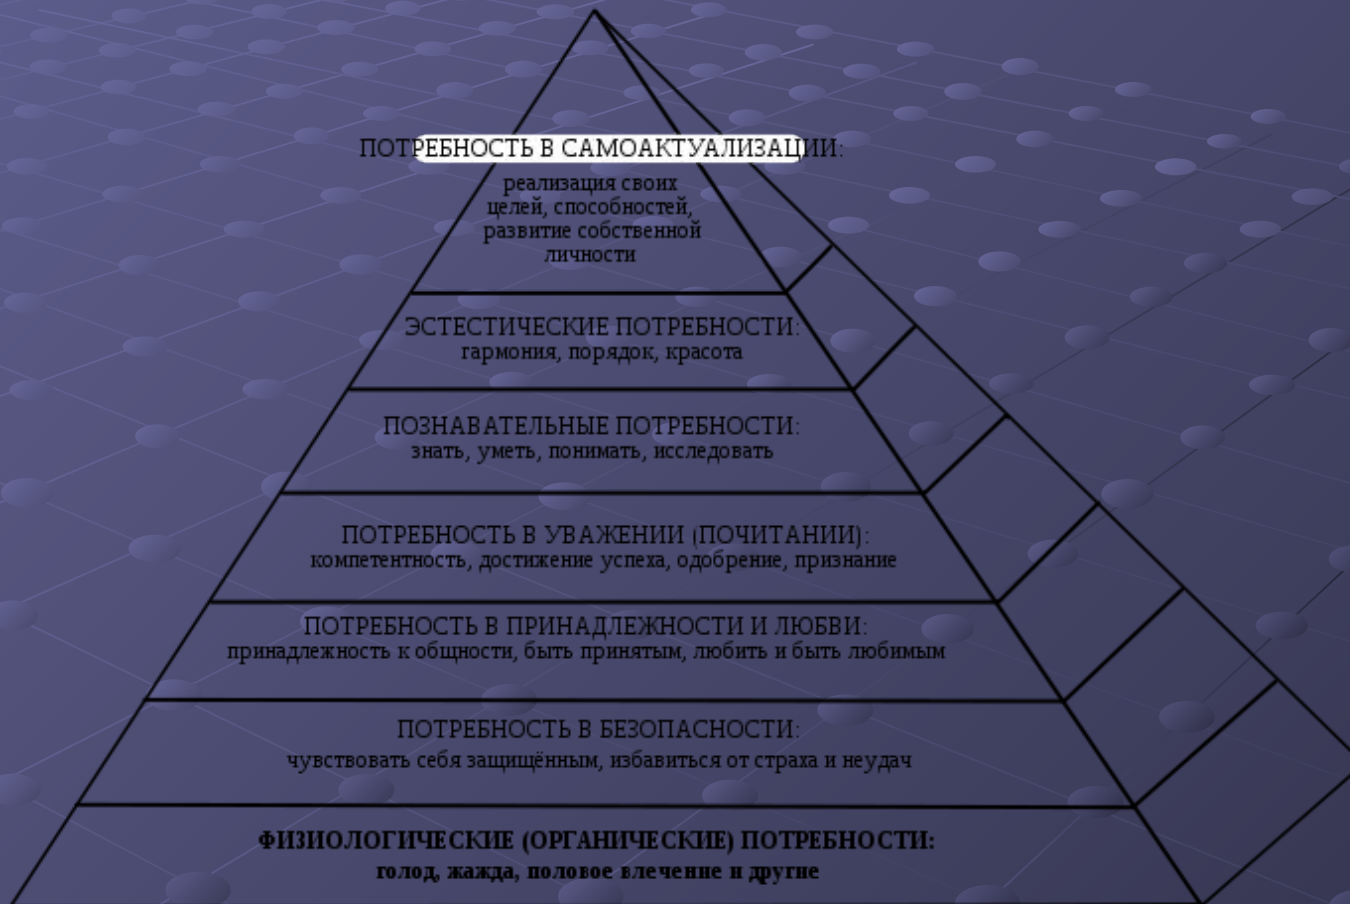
ПОТРЕБНОСТЬ В САМОАКТУАЛИЗАЦИИ:
реализация своих целей, способностей, развитие собственной личности

ЭСТЕСТИЧЕСКИЕ ПОТРЕБНОСТИ:
гармония, порядок, красота

ПОЗНАВАТЕЛЬНЫЕ ПОТРЕБНОСТИ:
знать, уметь, понимать, исследовать

ПОТРЕБНОСТЬ В УВАЖЕНИИ (ПОЧИТАНИИ):
компетентность, достижение успеха, одобрение, признание

ПОТРЕБНОСТЬ В ПРИНАДЛЕЖНОСТИ И ЛЮБВИ:
принадлежность к общности, быть принятым, любить и быть любимым

ПОТРЕБНОСТЬ В БЕЗОПАСНОСТИ:
чувствовать себя защищённым, избавиться от страха и неудач

ФИЗИОЛОГИЧЕСКИЕ (ОРГАНИЧЕСКИЕ) ПОТРЕБНОСТИ:
голод, жажда, половое влечение и другие